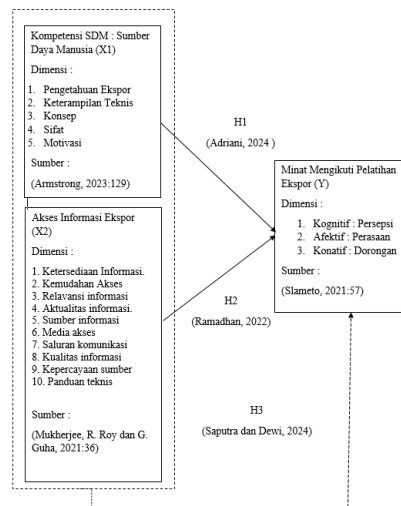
Kompetensi SDM : Sumber Daya Manusia (X1)

Dimensi :

1. Pengetahuan Ekspor
2. Keterampilan Teknis
3. Konsep
4. Sifat
5. Motivasi

Sumber :

(Armstrong, 2023:129)

H1

(Adriani, 2024 )

Minat Mengikuti Pelatihan Ekspor (Y)

Dimensi :

1. Kognitif : Persepsi
2. Afektif : Perasaan
3. Konatif : Dorongan

Sumber :

(Slameto, 2021:57)

Akses Informasi Ekspor (X2)

Dimensi :

1. Ketersediaan Informasi.
2. Kemudahan Akses
3. Relavansi informasi
4. Aktualitas informasi.
5. Sumber informasi
6. Media akses
7. Saluran komunikasi
8. Kualitas informasi
9. Kepercayaan sumber
10. Panduan teknis

Sumber :

(Mukherjee, R. Roy dan G. Guha, 2021:36)

H2

(Ramadhan, 2022)

H3

(Saputra dan Dewi, 2024)